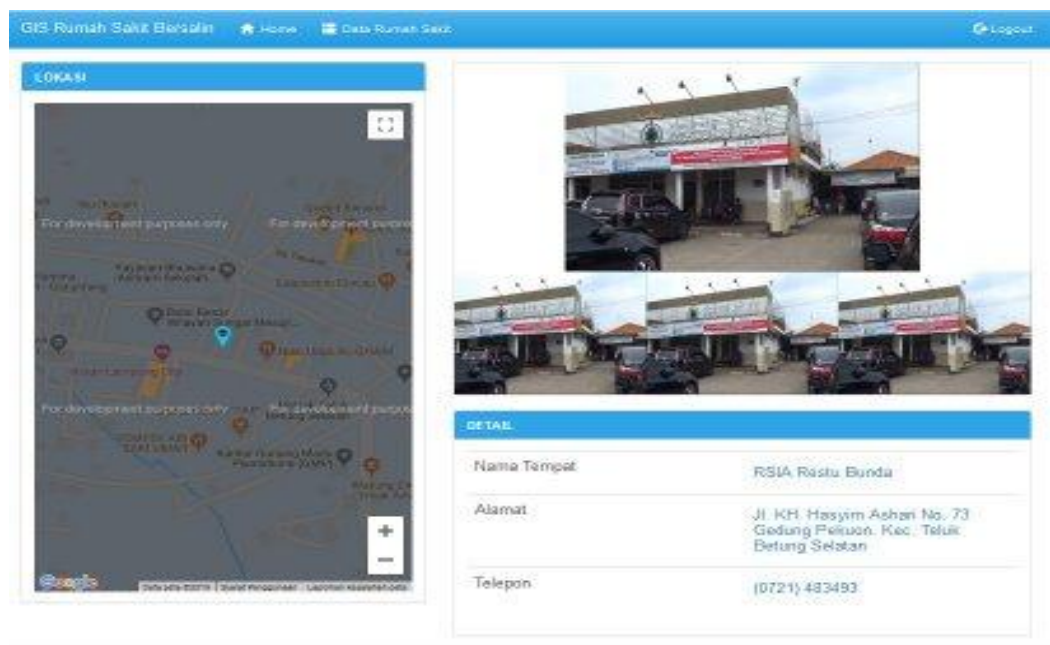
GIS Rumah Sakit Bersalin Home Data Rumah Sakit Logout

LOKASI

For development purposes only For development purposes only

For development purposes only For development purposes only

+
−

Google

DETAIL

| Nama Tempat | RSIA Restu Bunda |
|---|---|
| Alamat | Jl. KH. Hasyim Ashari No. 73 Gedung Pakuon, Kec. Teluk Betung Selatan |
| Telepon | (0721) 483493 |